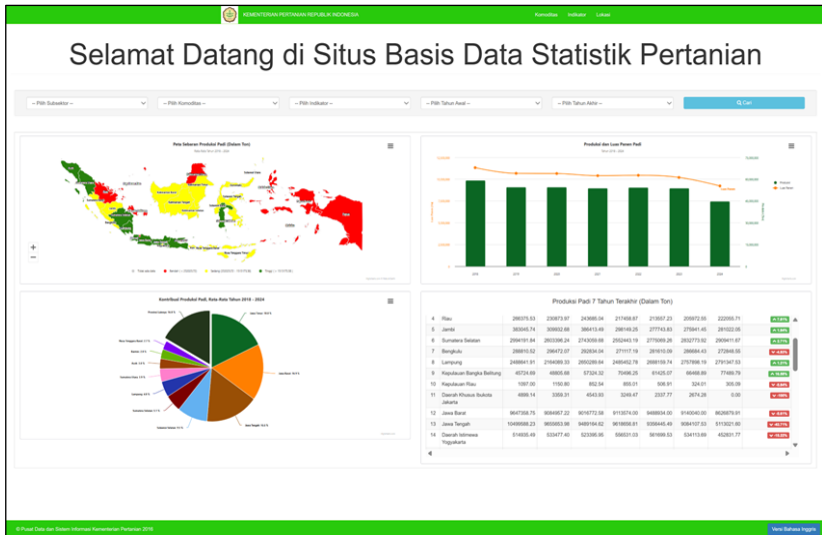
KEMENTERIAN PERTANIAN REPUBLIK INDONESIA

Komoditas Indikator Lokasi

Selamat Datang di Situs Basis Data Statistik Pertanian

-- Pilih Subsektor -- -- Pilih Komoditas -- -- Pilih Indikator -- -- Pilih Tahun Awal -- -- Pilih Tahun Akhir -- Cari

Peta Sebaran Produksi Padi (Dalam Ton)

Sumatera Kalimantan Sulawesi Papua

Produksi dan Luas Panen Padi

Kontribusi Produksi Padi, Rata Rata Tahun 2018 - 2024

Produksi Padi 7 Tahun Terakhir (Dalam Ton)

| 4 | Riau | 266375.53 | 230873.97 | 243685.04 | 217458.87 | 213557.23 | 205972.55 | 222055.71 | |
|---|---|---|---|---|---|---|---|---|---|
| 5 | Jambi | 383045.74 | 309932.68 | 386413.49 | 298149.25 | 277743.83 | 275941.45 | 281022.05 | |
| 6 | Sumatera Selatan | 2994191.84 | 2603396.24 | 2743059.68 | 2552443.19 | 2775069.26 | 2832772.92 | 2906411.87 | |
| 7 | Bengkulu | 288810.52 | 296472.07 | 292834.04 | 271117.19 | 281610.09 | 286684.43 | 272848.55 | |
| 8 | Lampung | 2488641.91 | 2164069.33 | 2650289.64 | 2485452.78 | 2688159.74 | 2757898.18 | 2791347.53 | |
| 9 | Kepulauan Bangka Belitung | 45724.69 | 46805.88 | 57324.32 | 70496.25 | 61425.07 | 66468.80 | 77489.79 | |
| 10 | Kepulauan Riau | 1097.00 | 1150.80 | 852.54 | 855.01 | 508.91 | 524.01 | 305.09 | |
| 11 | Daerah Khusus Ibukota Jakarta | 4889.14 | 3359.31 | 4543.93 | 3249.47 | 2337.77 | 2674.28 | 0.00 | |
| 12 | Jawa Barat | 9647358.75 | 9084957.22 | 9016772.58 | 9113574.00 | 9488534.00 | 9140040.00 | 8626679.91 | |
| 13 | Jawa Tengah | 10499588.23 | 9655653.98 | 9489164.62 | 9618656.81 | 9356445.49 | 9084107.33 | 5113021.60 | |
| 14 | Daerah Istimewa Yogyakarta | 514935.49 | 533477.40 | 523395.95 | 556531.03 | 561659.53 | 534113.69 | 452831.77 | |

© Pusat Data dan Sistem Informasi Kementerian Pertanian 2016

Versi Bahasa Inggris